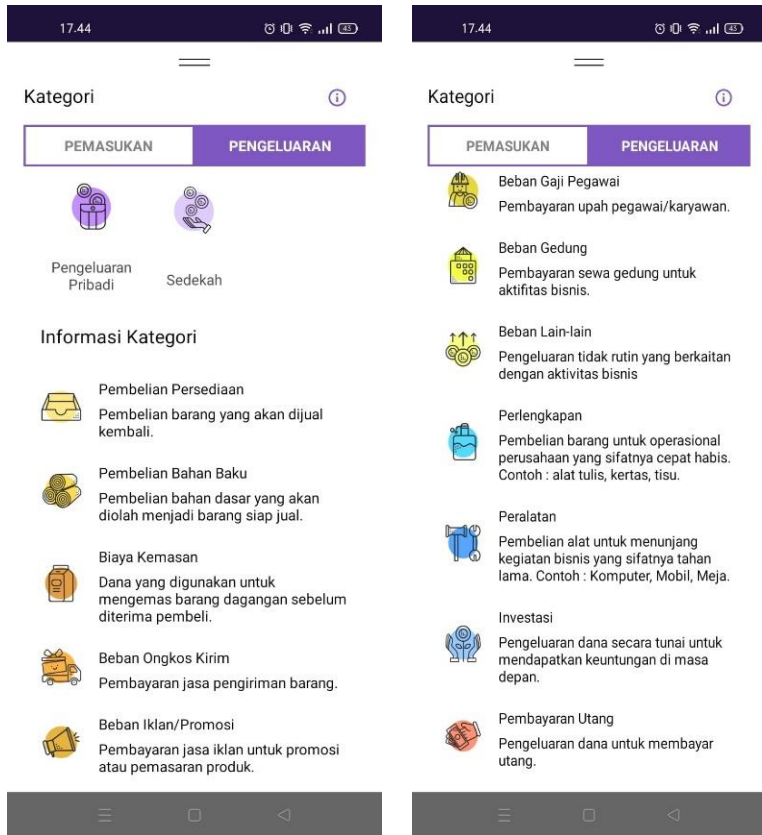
17.44

Kategori

PEMASUKAN

PENGELUARAN

Pengeluaran Pribadi

Sedekah

Informasi Kategori

Pembelian Persediaan

Pembelian barang yang akan dijual kembali.

Pembelian Bahan Baku

Pembelian bahan dasar yang akan diolah menjadi barang siap jual.

Biaya Kemasan

Dana yang digunakan untuk mengemas barang dagangan sebelum diterima pembeli.

Beban Ongkos Kirim

Pembayaran jasa pengiriman barang.

Beban Iklan/Promosi

Pembayaran jasa iklan untuk promosi atau pemasaran produk.

17.44

Kategori

PEMASUKAN

PENGELUARAN

Beban Gaji Pegawai

Pembayaran upah pegawai/karyawan.

Beban Gedung

Pembayaran sewa gedung untuk aktifitas bisnis.

Beban Lain-lain

Pengeluaran tidak rutin yang berkaitan dengan aktivitas bisnis

Perlengkapan

Pembelian barang untuk operasional perusahaan yang sifatnya cepat habis. Contoh : alat tulis, kertas, tisu.

Peralatan

Pembelian alat untuk menunjang kegiatan bisnis yang sifatnya tahan lama. Contoh : Komputer, Mobil, Meja.

Investasi

Pengeluaran dana secara tunai untuk mendapatkan keuntungan di masa depan.

Pembayaran Utang

Pengeluaran dana untuk membayar utang.